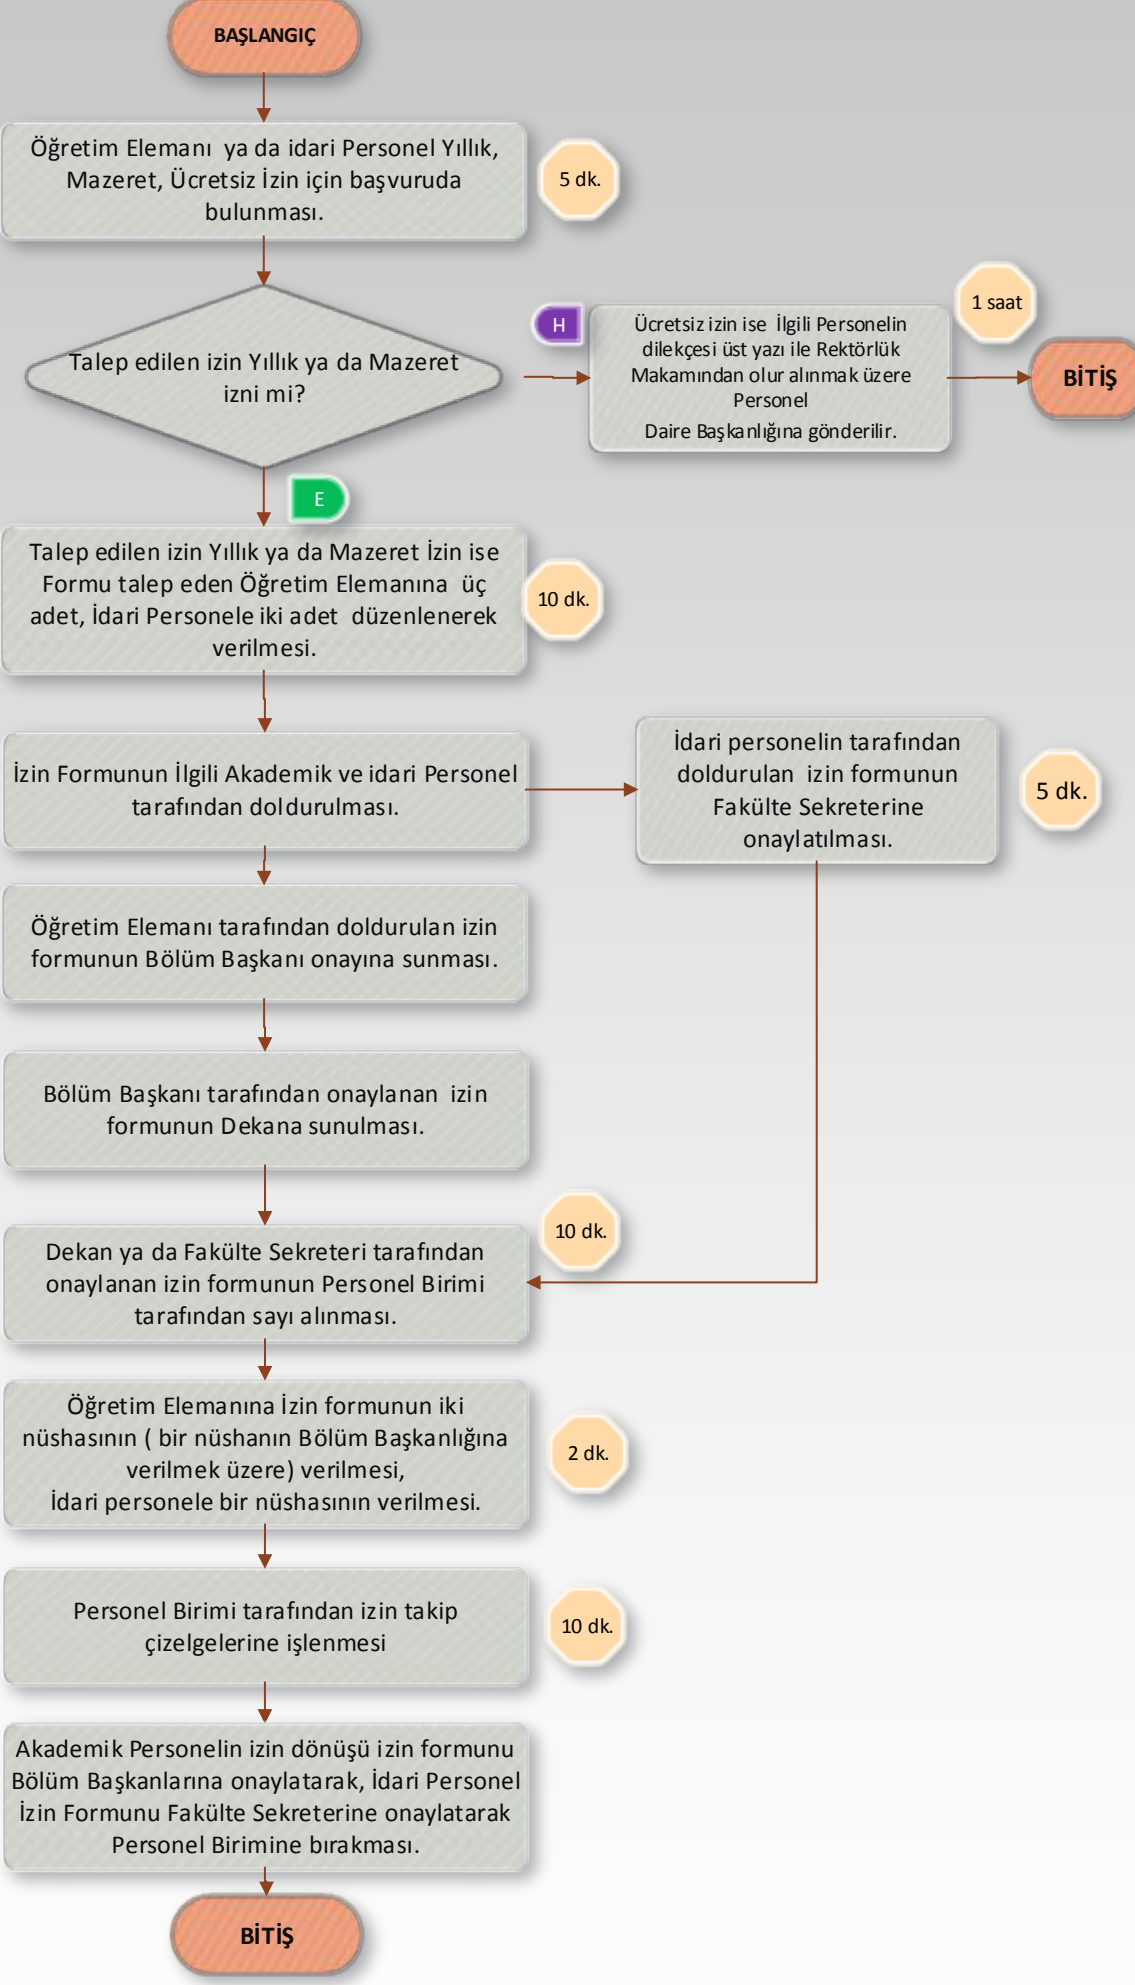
BAŞLANGIÇ

Öğretim Elemanı ya da idari Personel Yıllık, Mazeret, Ücretsiz İzin için başvuruda bulunması.

5 dk.

Talep edilen izin Yıllık ya da Mazeret izni mi?

H

Ücretsiz izin ise İlgili Personelin dilekçesi üst yazı ile Rektörlük Makamından olur alınmak üzere Personel Daire Başkanlığına gönderilir.

1 saat

BİTİŞ

E

Talep edilen izin Yıllık ya da Mazeret İzin ise Formu talep eden Öğretim Elemanına üç adet, İdari Personele iki adet düzenlenerek verilmesi.

10 dk.

İzin Formunun İlgili Akademik ve idari Personel tarafından doldurulması.

İdari personelin tarafından doldurulan izin formunun Fakülte Sekreterine onaylatılması.

5 dk.

Öğretim Elemanı tarafından doldurulan izin formunun Bölüm Başkanı onayına sunması.

Bölüm Başkanı tarafından onaylanan izin formunun Dekana sunulması.

Dekan ya da Fakülte Sekreteri tarafından onaylanan izin formunun Personel Birimi tarafından sayı alınması.

10 dk.

Öğretim Elemanına İzin formunun iki nüshasının ( bir nüshanın Bölüm Başkanlığına verilmek üzere) verilmesi, İdari personele bir nüshasının verilmesi.

2 dk.

Personel Birimi tarafından izin takip çizelgelerine işlenmesi

10 dk.

Akademik Personelin izin dönüşü izin formunu Bölüm Başkanlarına onaylatarak, İdari Personel İzin Formunu Fakülte Sekreterine onaylatarak Personel Birimine bırakması.

BİTİŞ